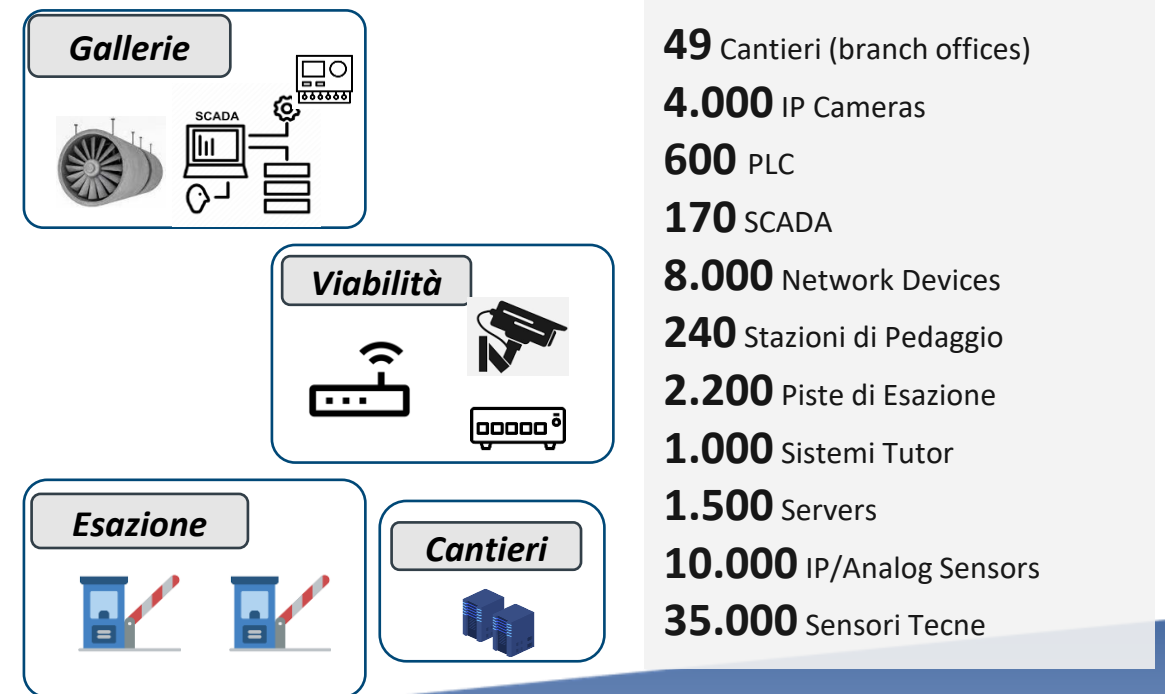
Gallerie

SCADA

Viabilità

Esazione

Cantieri

**49** Cantieri (branch offices)
**4.000** IP Cameras
**600** PLC
**170** SCADA
**8.000** Network Devices
**240** Stazioni di Pedaggio
**2.200** Piste di Esazione
**1.000** Sistemi Tutor
**1.500** Servers
**10.000** IP/Analog Sensors
**35.000** Sensori Tecne